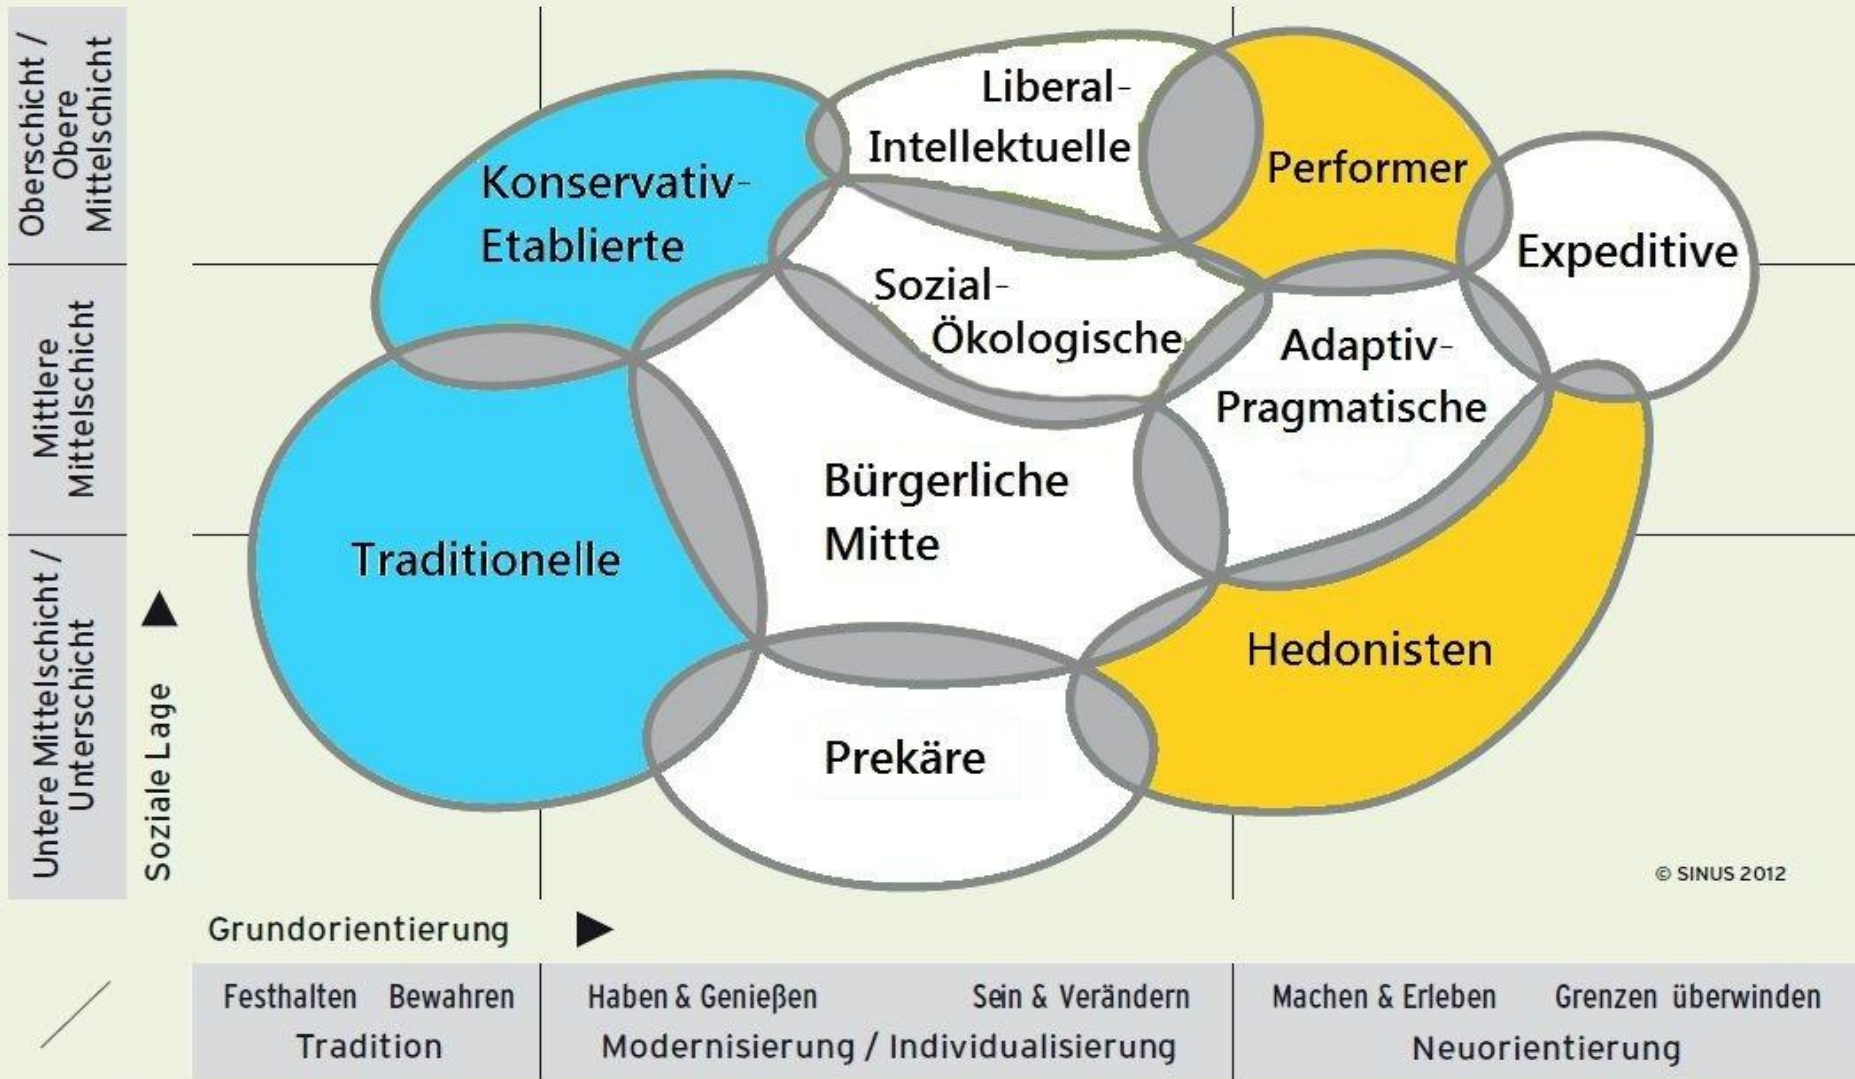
Oberschicht / Obere Mittelschicht

Mittlere Mittelschicht

Untere Mittelschicht / Unterschicht

Soziale Lage

Liberal-Intellektuelle

Performer

Konservativ-Etablierte

Expeditive

Sozial-Ökologische

Adaptiv-Pragmatische

Bürgerliche Mitte

Traditionelle

Hedonisten

Prekäre

© SINUS 2012

Grundorientierung

Festhalten Bewahren
Tradition

Haben & Genießen Sein & Verändern
Modernisierung / Individualisierung

Machen & Erleben Grenzen überwinden
Neuorientierung